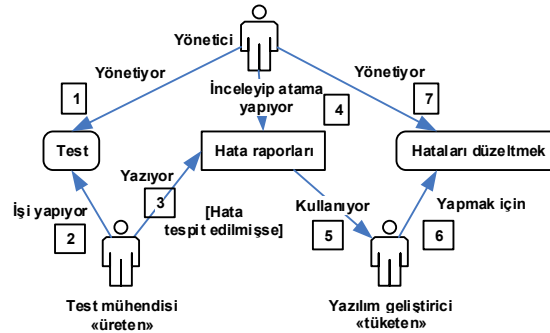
Yönetici

Yönetiyor

1

İnceleyip atama yapıyor

4

Yönetiyor

7

Test

Hata raporları

Hataları düzeltmek

Yazıyor

3

İşi yapıyor

2

[Hata tespit edilmişse]

Kullanıyor

5

Yapmak için

6

Test mühendisi «üreten»

Yazılım geliştirici «tüketen»